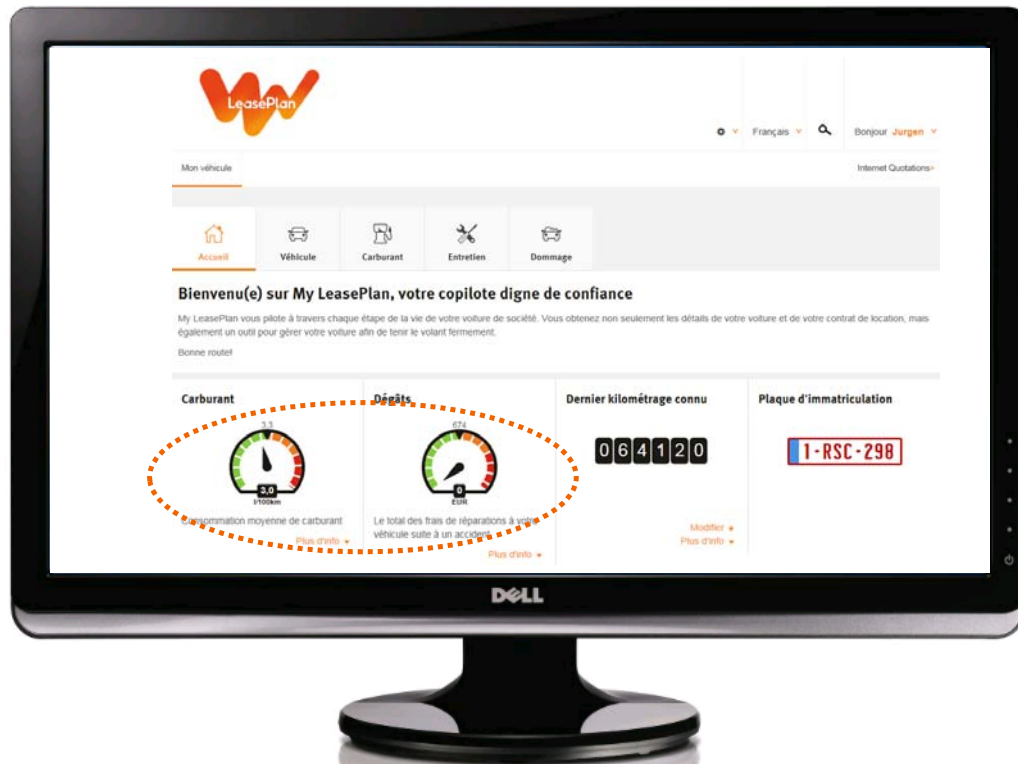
LeasePlan

Français Bonjour Jurgen

Mon véhicule

Internet Quotations

Accueil Véhicule Carburant Entretien Dommage

Bienvenu(e) sur My LeasePlan, votre copilote digne de confiance

My LeasePlan vous pilote à travers chaque étape de la vie de votre voiture de société. Vous obtenez non seulement les détails de votre voiture et de votre contrat de location, mais également un outil pour gérer votre voiture afin de tenir le volant fermement.

Bonne route!

Carburant

3,3

3,0
l/100km

Consommation moyenne de carburant

Plus d'info

Dégâts

674

0
EUR

Le total des frais de réparations à votre véhicule suite à un accident

Plus d'info

Dernier kilométrage connu

064120

Modifier
Plus d'info

Plaque d'immatriculation

1-RSC-298

DELL